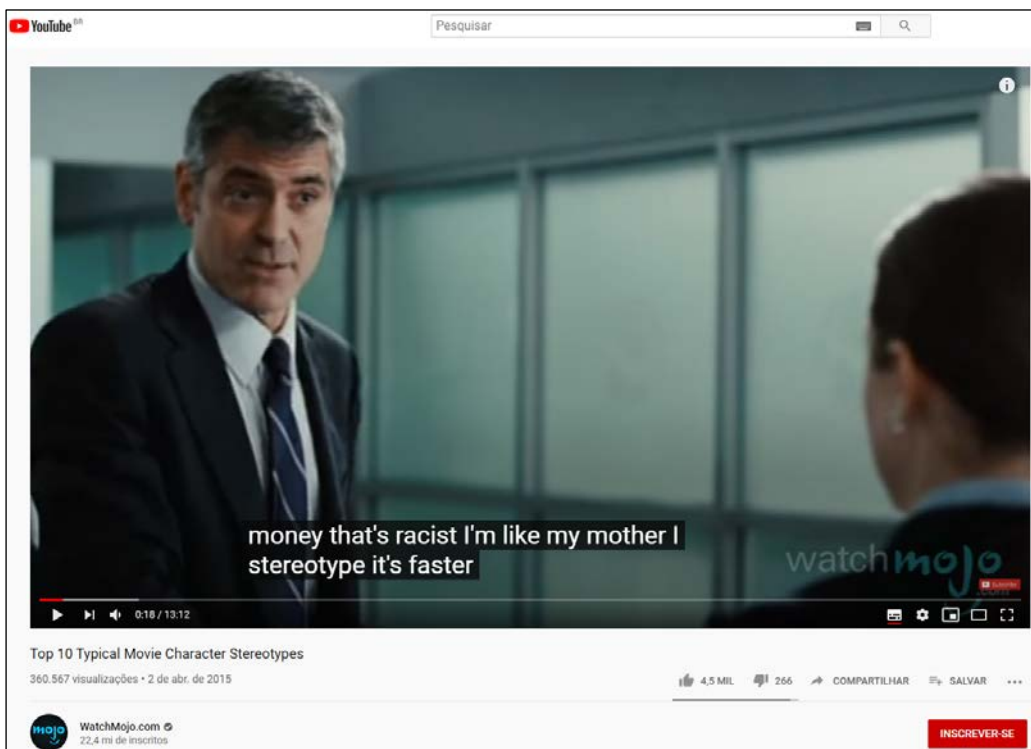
YouTube BR

Pesquisar

money that's racist I'm like my mother I stereotype it's faster

watchmojo .com

0:18 / 13:12

Top 10 Typical Movie Character Stereotypes

360.567 visualizações • 2 de abr. de 2015

4,5 MIL 266 COMPARTILHAR SALVAR ...

WatchMojo.com
22,4 mi de inscritos

INSCREVER-SE